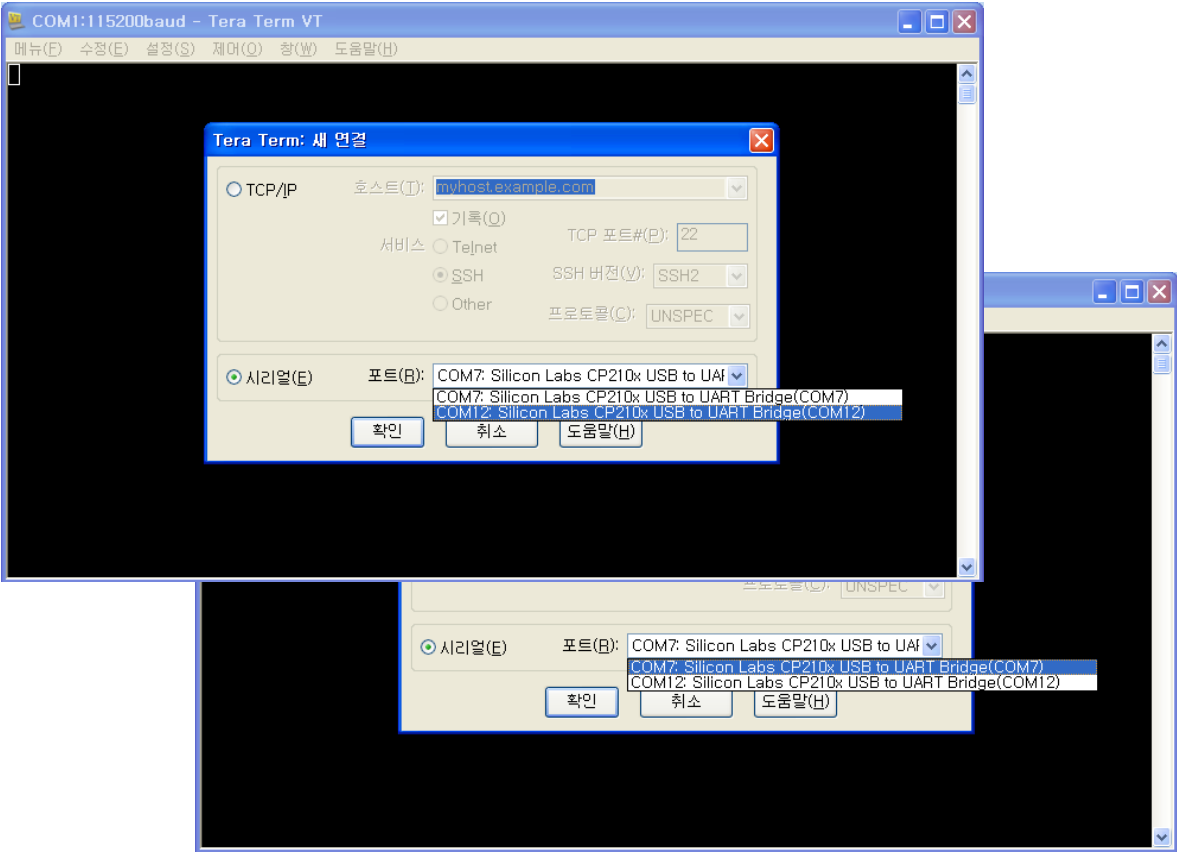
COM1:115200baud - Tera Term VT
메뉴(F) 수정(E) 설정(S) 제어(O) 창(W) 도움말(H)

Tera Term: 새 연결

TCP/IP 호스트(T): myhost.example.com
기록(O)
서비스 Telnet TCP 포트#(P): 22
SSH SSH 버전(V): SSH2
Other 프로토콜(C): UNSPEC

시리얼(E) 포트(R): COM7: Silicon Labs CP210x USB to UAR
COM7: Silicon Labs CP210x USB to UART Bridge(COM7)
COM12: Silicon Labs CP210x USB to UART Bridge(COM12)

확인 취소 도움말(H)

프로토콜(C): UNSPEC

시리얼(E) 포트(R): COM7: Silicon Labs CP210x USB to UAR
COM7: Silicon Labs CP210x USB to UART Bridge(COM7)
COM12: Silicon Labs CP210x USB to UART Bridge(COM12)

확인 취소 도움말(H)